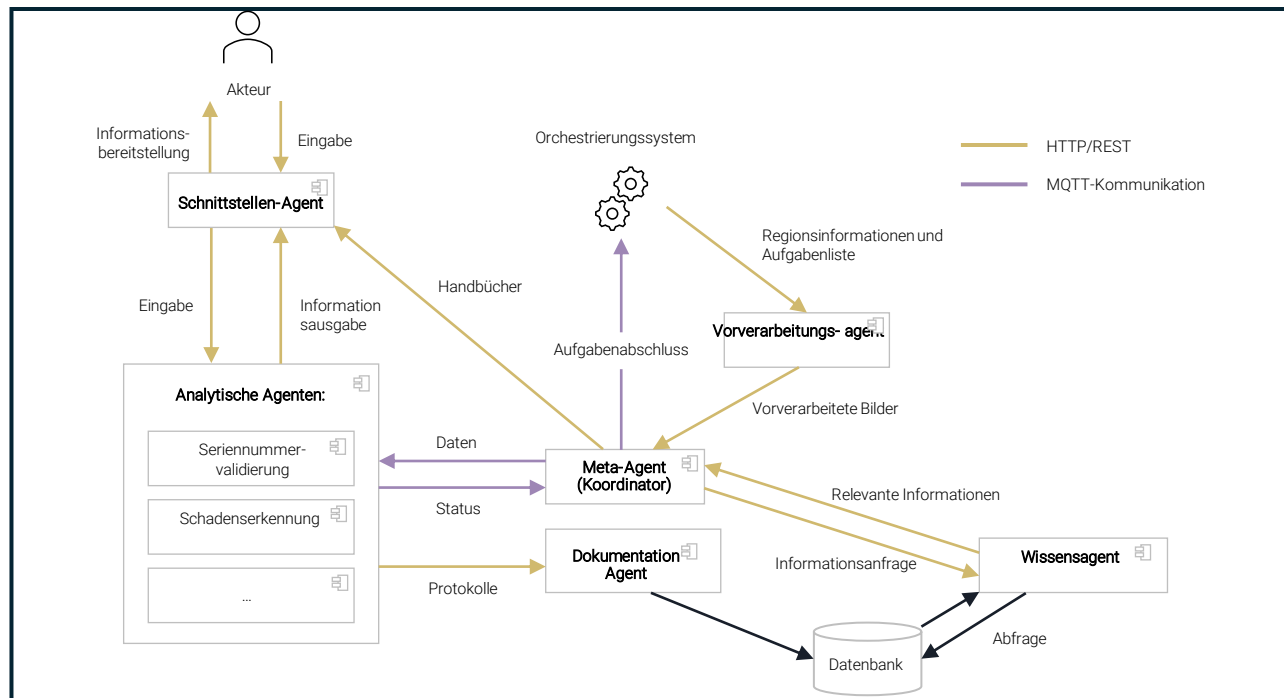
Akteur

Informationsbereitstellung

Eingabe

Orchestrierungssystem

HTTP/REST

MQTT-Kommunikation

Schnittstellen-Agent

Regionsinformationen und Aufgabenliste

Eingabe

Information sausgabe

Handbücher

Vorverarbeitungs- agent

Aufgabenabschluss

Analytische Agenten:

Vorverarbeitete Bilder

Seriennummervalidierung

Daten

Meta-Agent (Koordinator)

Schadenserkennung

Status

Relevante Informationen

Dokumentation Agent

Wissensagent

Informationsanfrage

...

Protokolle

Abfrage

Datenbank